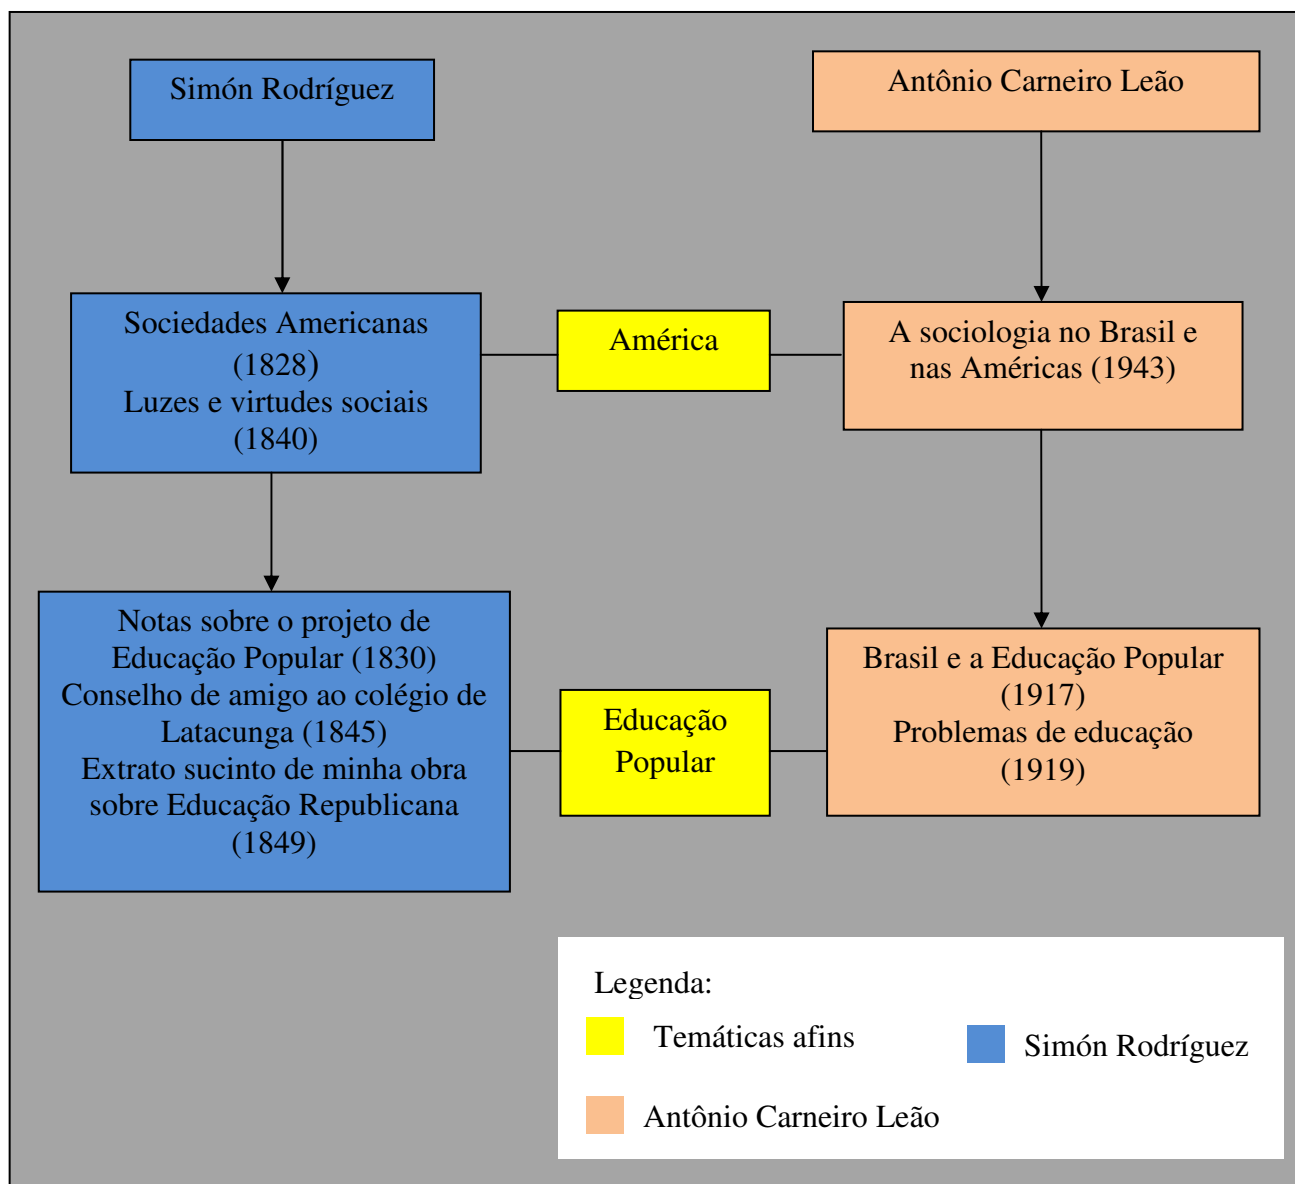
Simón Rodríguez

Antônio Carneiro Leão

Sociedades Americanas (1828)
Luzes e virtudes sociais (1840)

América

A sociologia no Brasil e nas Américas (1943)

Notas sobre o projeto de Educação Popular (1830)
Conselho de amigo ao colégio de Latacunga (1845)
Extrato sucinto de minha obra sobre Educação Republicana (1849)

Educação Popular

Brasil e a Educação Popular (1917)
Problemas de educação (1919)

Legenda:
Temáticas afins
Simón Rodríguez
Antônio Carneiro Leão